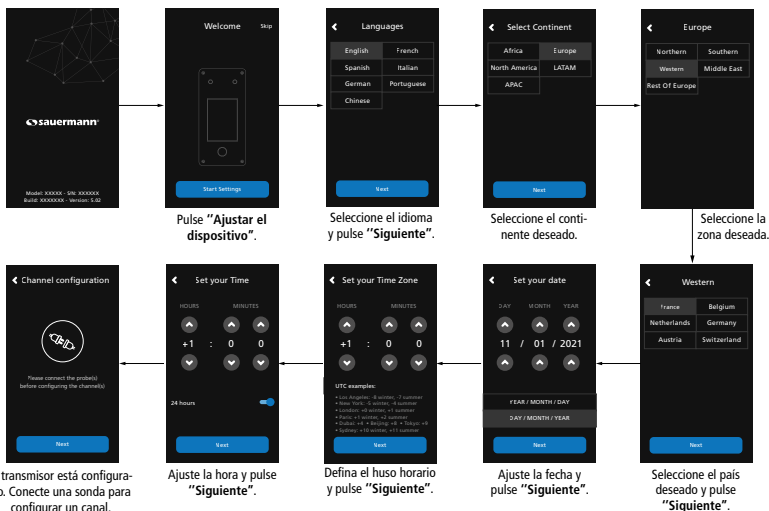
sauermann

Model: XXXXX - SN: XXXXXX
Build: XXXXXXX - Version: 5.02

Welcome
Skip

Start Settings

Pulse "Ajustar el dispositivo".

Languages

| English | French |
|---|---|
| Spanish | Italian |
| German | Portuguese |
| Chinese | |

Next

Seleccione el idioma y pulse "Siguiente".

Select Continent

| Africa | Europe |
|---|---|
| North America | LATAM |
| APAC | |

Next

Seleccione el continente deseado.

Europe

| Northern | Southern |
|---|---|
| Western | Middle East |
| Rest Of Europe | |

Seleccione la zona deseada.

Western

| France | Belgium |
|---|---|
| Netherlands | Germany |
| Austria | Switzerland |

Next

Seleccione el país deseado y pulse "Siguiente".

Set your date

DAY MONTH YEAR

11 / 01 / 2021

YEAR / MONTH / DAY
DAY / MONTH / YEAR

Next

Ajuste la fecha y pulse "Siguiente".

Set your Time Zone

HOURS MINUTES

+1 : 0 0

UTC examples:
• Los Angeles: -8 winter, -7 summer
• New York: -5 winter, -4 summer
• London: +0 winter, +1 summer
• Paris: +1 winter, +2 summer
• Dubai: +4 • Beijing: +8 • Tokyo: +9
• Sydney: +10 winter, +11 summer

Next

Defina el huso horario y pulse "Siguiente".

Set your Time

HOURS MINUTES

+1 : 0 0

24 hours

Next

Ajuste la hora y pulse "Siguiente".

Channel configuration

Please connect the probe(s) before configuring the channel(s)

Next

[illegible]transmisor está configura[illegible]. Conecte una sonda para configurar un canal.